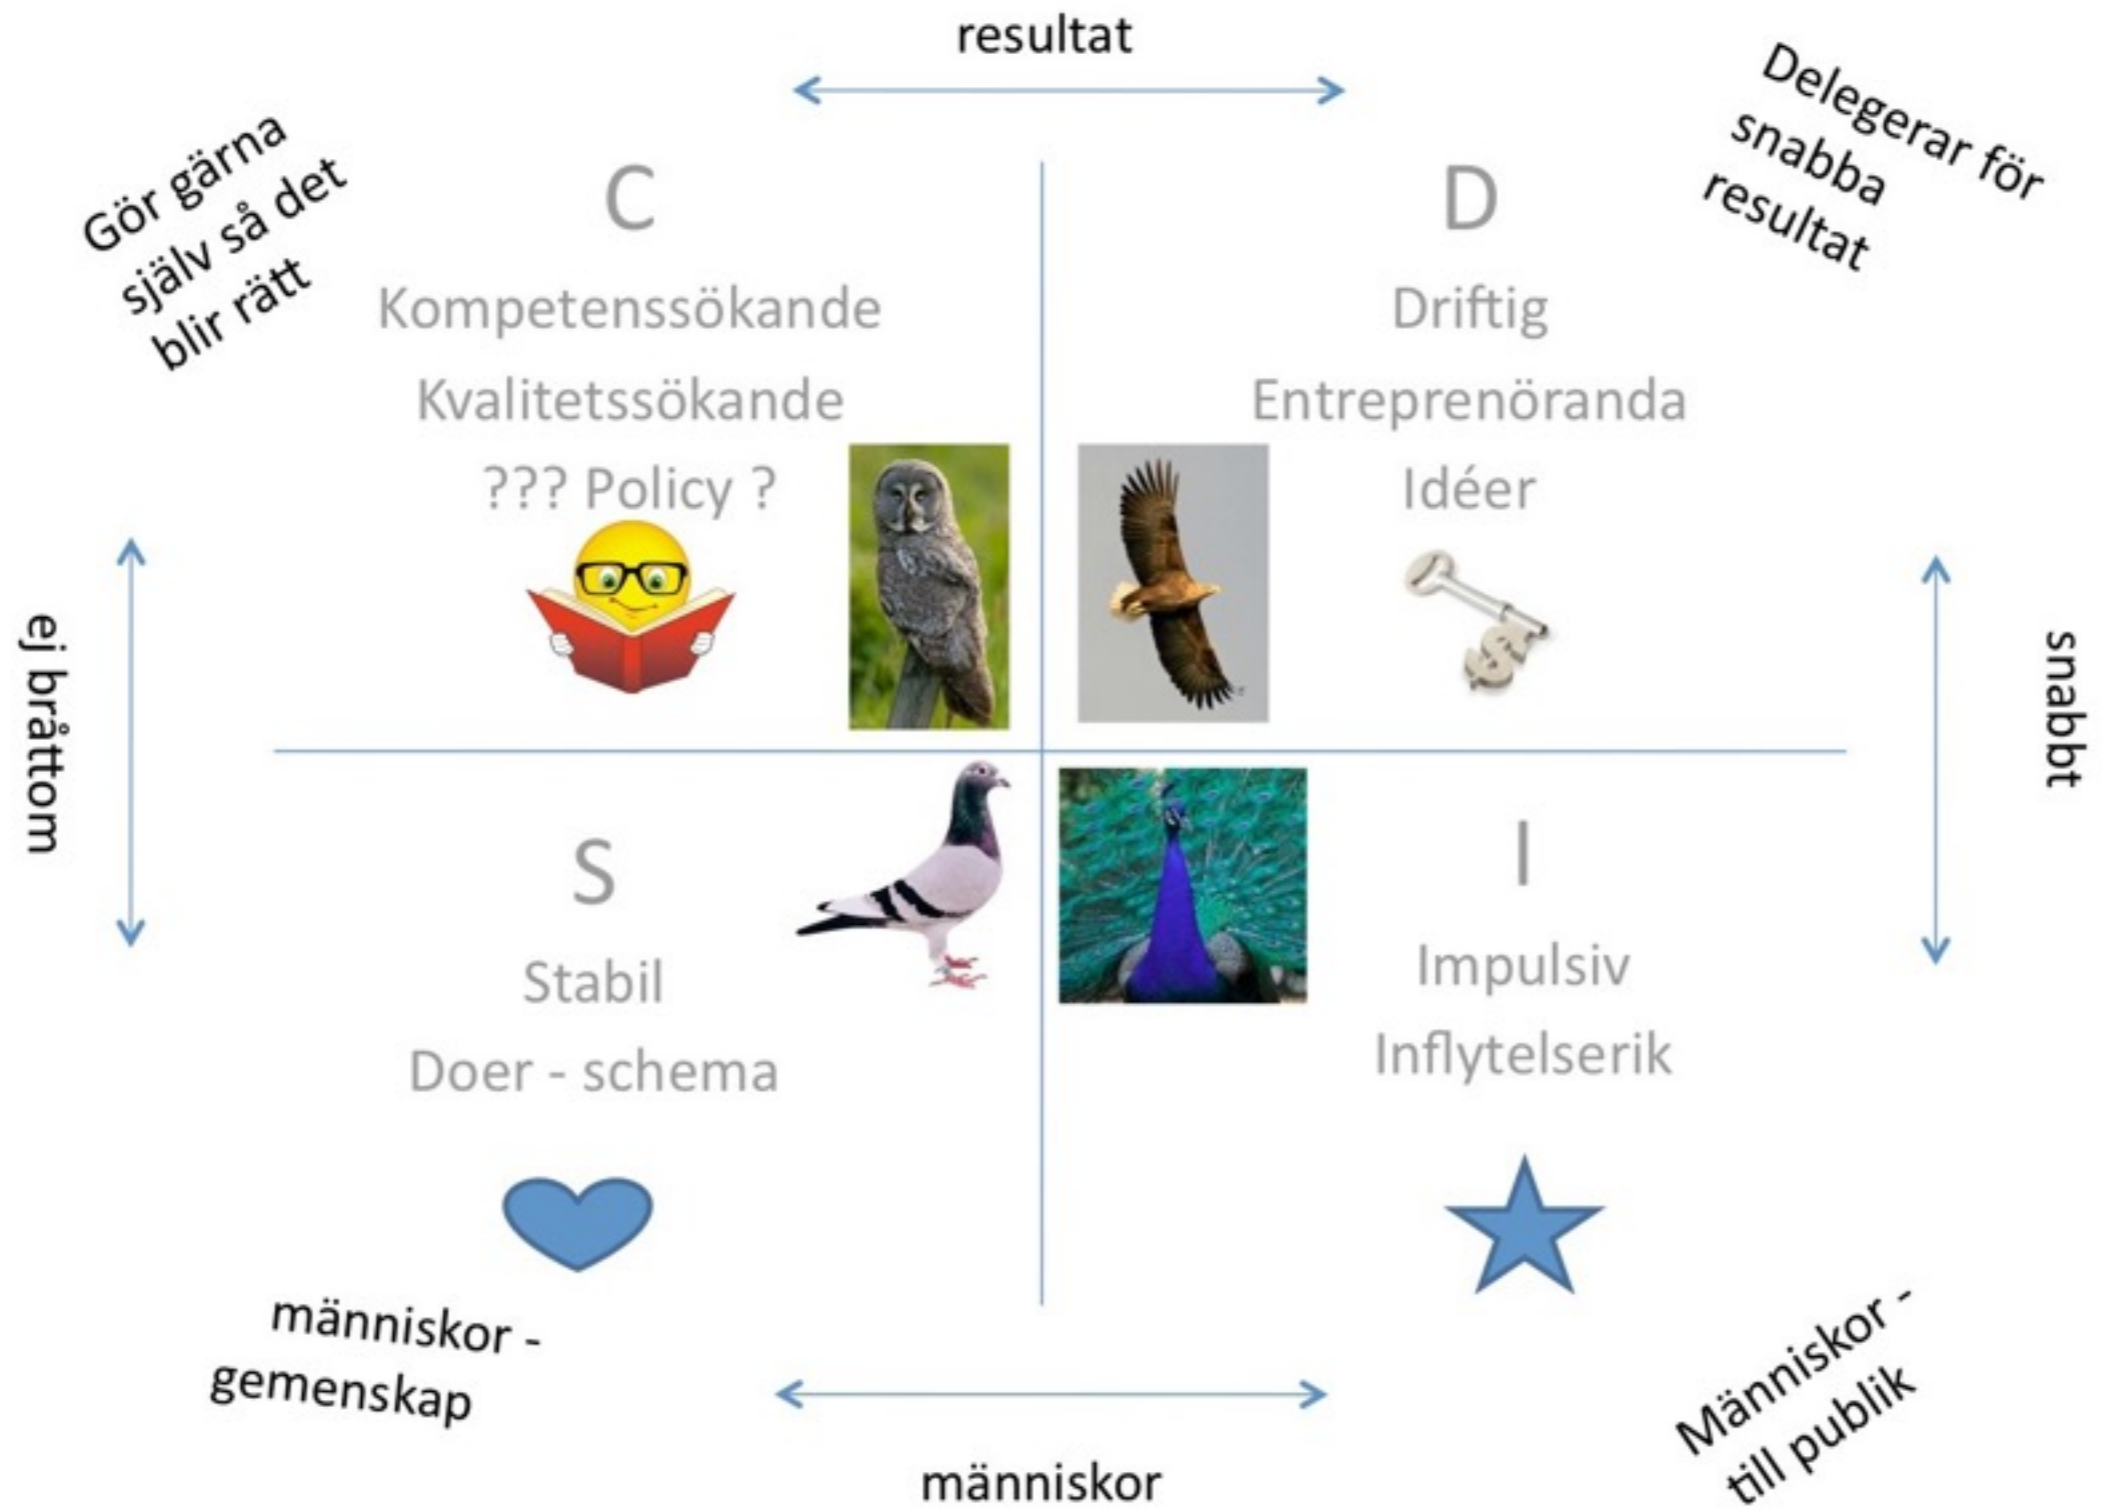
resultat

Gör gärna själv så det blir rätt

Delegerar för snabba resultat

C

Kompetenssökande

Kvalitetssökande

??? Policy ?

D

Driftig

Entreprenöranda

Idéer

ej bråttom

snabbt

S

Stabil

Doer - schema

I

Impulsiv

Inflytelserik

människor - gemenskap

Människor - till publik

människor